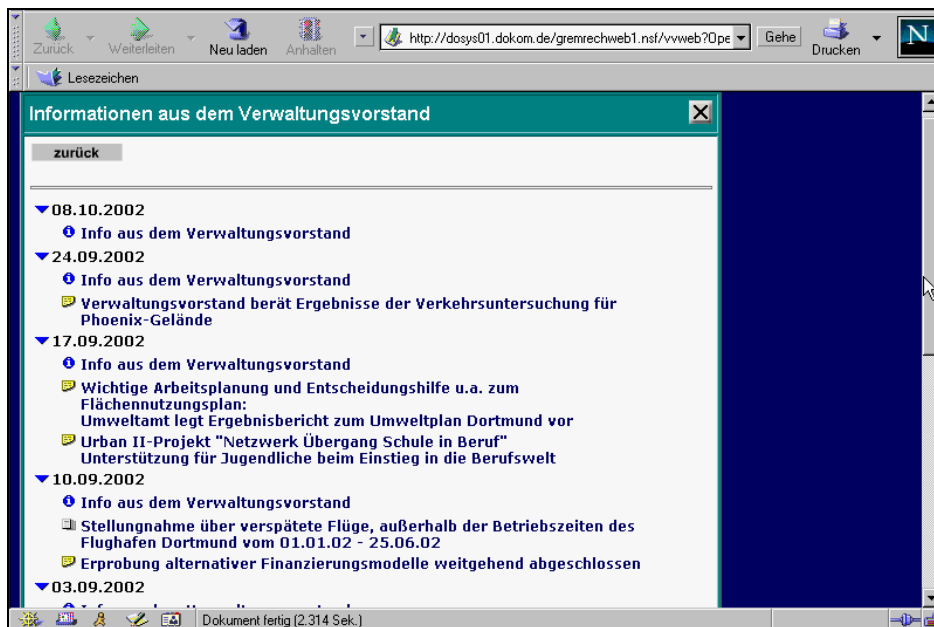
Zurück Weiterleiten Neu laden Anhalten http://dosys01.dokom.de/gremrechweb1.nsf/vvweb?Ope Gehe Drucken N

Lesezeichen

Informationen aus dem Verwaltungsvorstand

zurück

08.10.2002

Info aus dem Verwaltungsvorstand

24.09.2002

Info aus dem Verwaltungsvorstand

Verwaltungsvorstand berät Ergebnisse der Verkehrsuntersuchung für Phoenix-Gelände

17.09.2002

Info aus dem Verwaltungsvorstand

Wichtige Arbeitsplanung und Entscheidungshilfe u.a. zum Flächennutzungsplan: Umweltamt legt Ergebnisbericht zum Umweltplan Dortmund vor

Urban II-Projekt "Netzwerk Übergang Schule in Beruf" Unterstützung für Jugendliche beim Einstieg in die Berufswelt

10.09.2002

Info aus dem Verwaltungsvorstand

Stellungnahme über verspätete Flüge, außerhalb der Betriebszeiten des Flughafen Dortmund vom 01.01.02 - 25.06.02

Erprobung alternativer Finanzierungsmodelle weitgehend abgeschlossen

03.09.2002

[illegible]

Dokument fertig (2.314 Sek.)